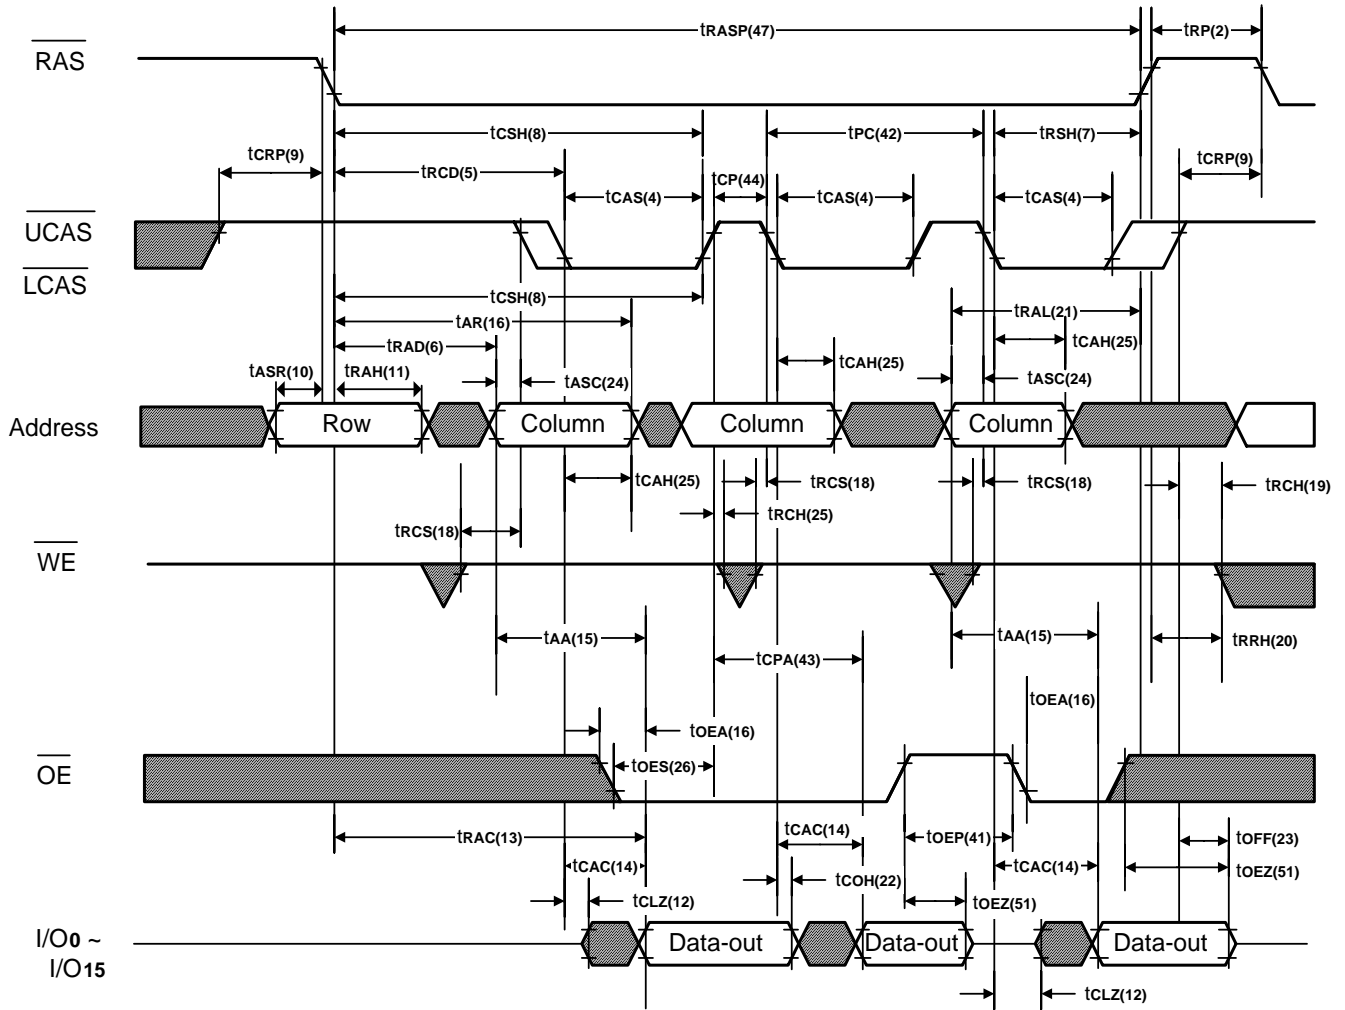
$\overline{RAS}$

tRASP(47)

tRP(2)

tCSH(8)

tPC(42)

tRSH(7)

tCRP(9)

tRCD(5)

tCP(44)

tCRP(9)

tCAS(4)

tCAS(4)

tCAS(4)

$\overline{UCAS}$

$\overline{LCAS}$

tCSH(8)

tRAL(21)

tAR(16)

tCAH(25)

tRAD(6)

tCAH(25)

tASR(10)

tRAH(11)

tASC(24)

tASC(24)

Address

Row

Column

Column

Column

tCAH(25)

tRCS(18)

tRCS(18)

tRCH(19)

tRCH(25)

tRCS(18)

$\overline{WE}$

tAA(15)

tAA(15)

tRRH(20)

tCPA(43)

tOEA(16)

tOEA(16)

$\overline{OE}$

tOES(26)

tCAC(14)

tOEP(41)

tOFF(23)

tRAC(13)

tCAC(14)

tCAC(14)

tOEZ(51)

tCOH(22)

tCLZ(12)

tOEZ(51)

I/O0 ~ I/O15

Data-out

Data-out

Data-out

tCLZ(12)